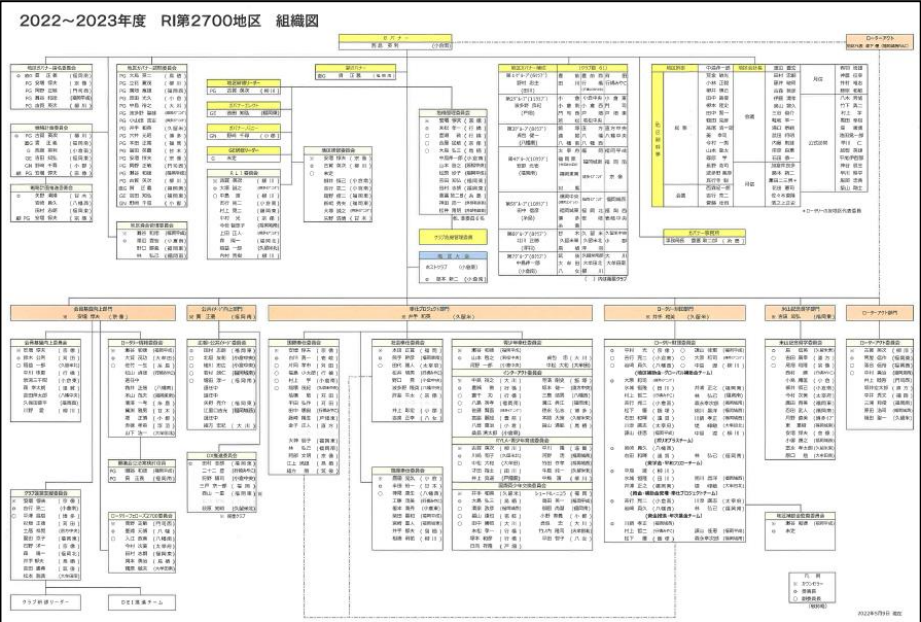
2022～2023年度　RI第2700地区　組織図

ガバナー

ローターアクト

ガバナー補佐

地区研修リーダー

クラブ奉仕委員会

会員基盤向上部門

公共イメージ向上部門

奉仕プロジェクト部門

ローターアクト部門

ロータリー財団部門

米山記念奨学部門

ローターアクト委員会

米山記念奨学委員会

会員基盤向上委員会

ロータリー情報委員会

広報・公共イメージ委員会

国際奉仕委員会

社会奉仕委員会

職業奉仕委員会

青少年奉仕委員会

インターアクト委員会

ライラ・青少年交換委員会

DEI推進委員会

クラブ研修リーダー

DEI推進チーム

2022年5月9日 現在

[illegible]